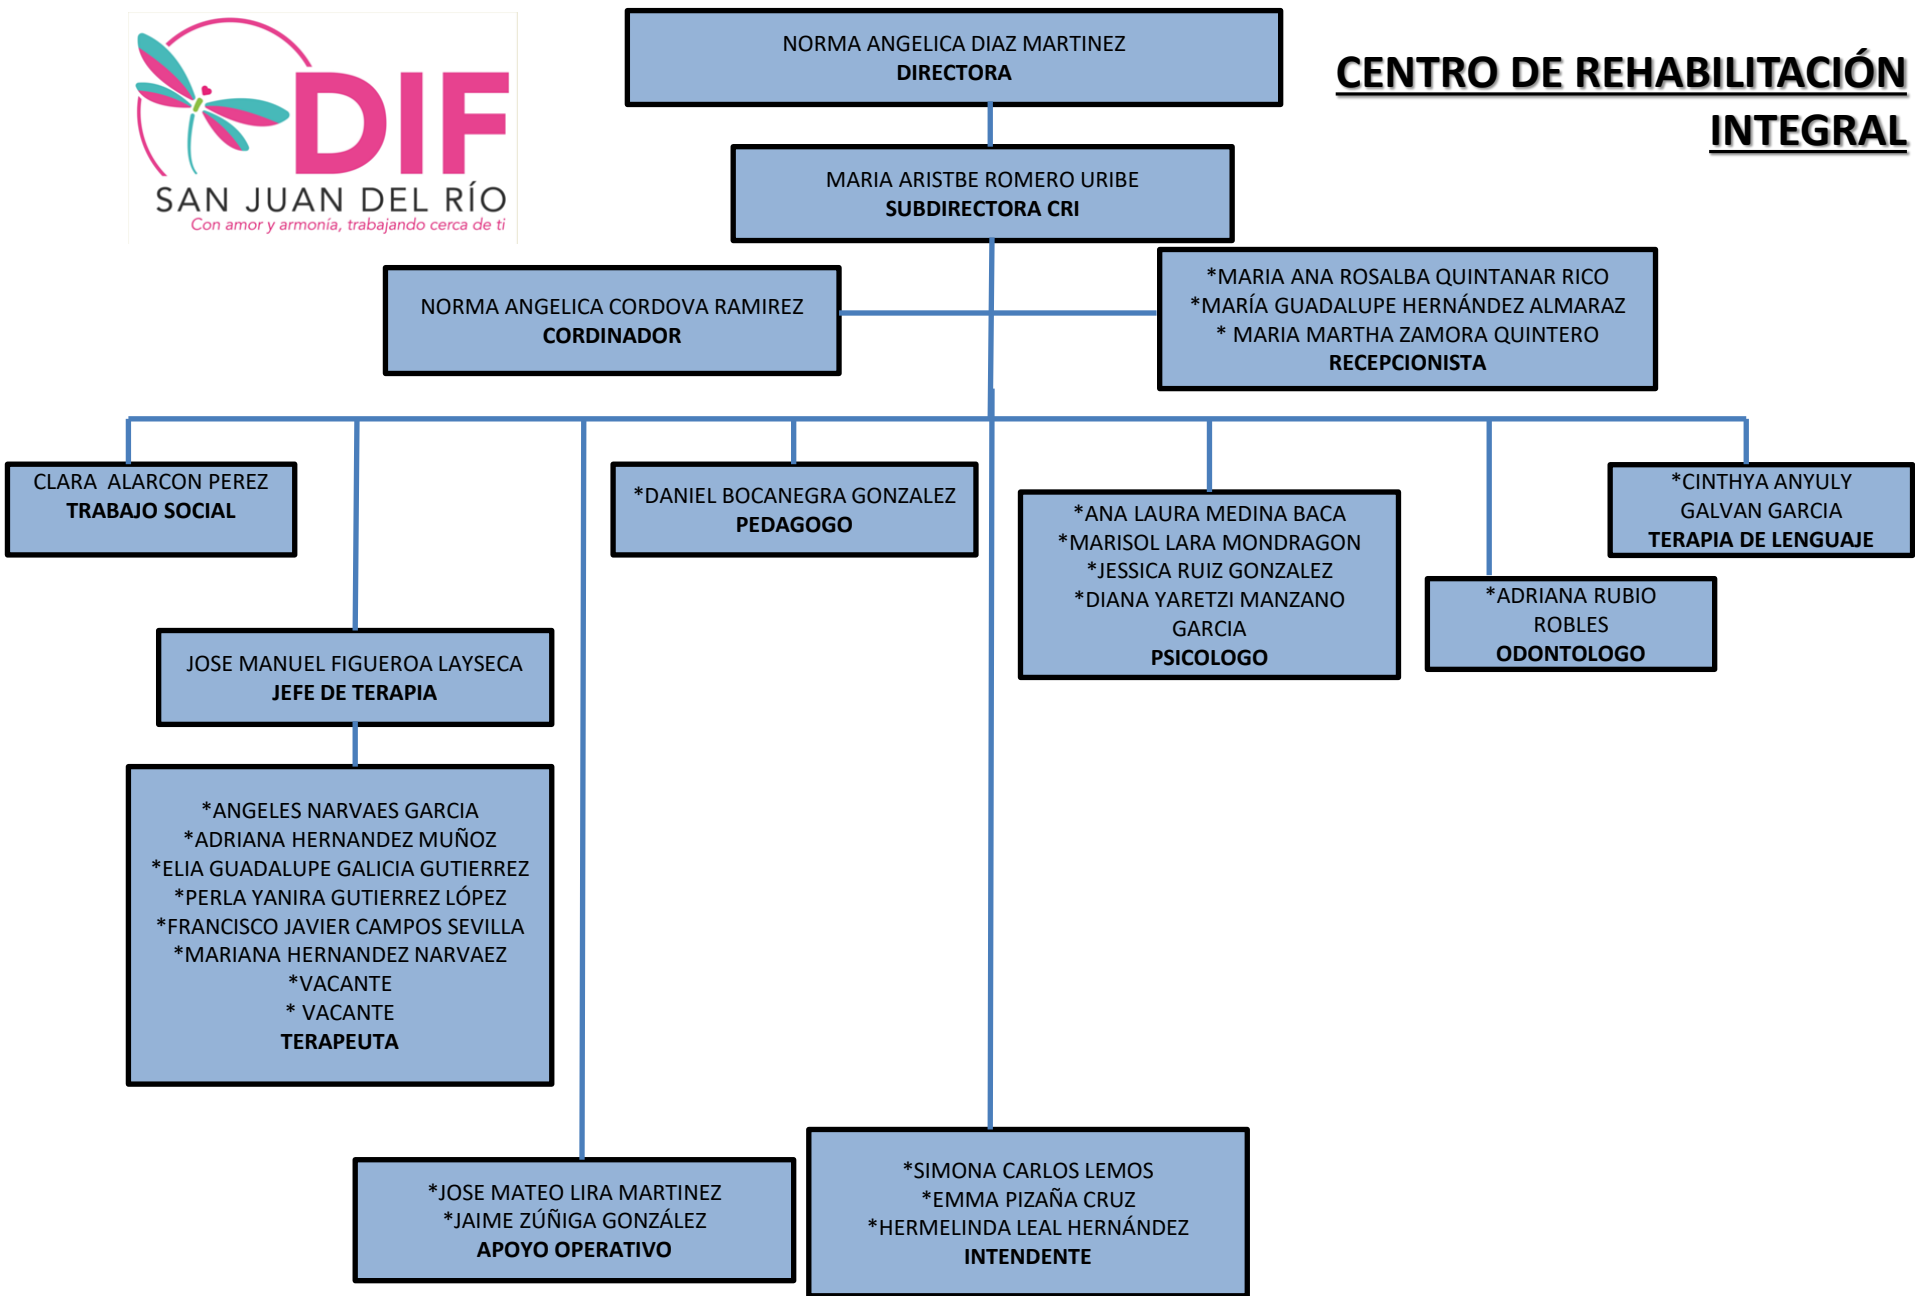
DIF
SAN JUAN DEL RÍO
Con amor y armonía, trabajando cerca de ti

CENTRO DE REHABILITACIÓN INTEGRAL

NORMA ANGELICA DIAZ MARTINEZ
DIRECTORA

MARIA ARISTBE ROMERO URIBE
SUBDIRECTORA CRI

NORMA ANGELICA CORDOVA RAMIREZ
CORDINADOR

*MARIA ANA ROSALBA QUINTANAR RICO
*MARÍA GUADALUPE HERNÁNDEZ ALMARAZ
* MARIA MARTHA ZAMORA QUINTERO
RECEPCIONISTA

CLARA ALARCON PEREZ
TRABAJO SOCIAL

*DANIEL BOCANEGRA GONZALEZ
PEDAGOGO

*ANA LAURA MEDINA BACA
*MARISOL LARA MONDRAGON
*JESSICA RUIZ GONZALEZ
*DIANA YARETZI MANZANO GARCIA
PSICOLOGO

*CINTHYA ANYULY GALVAN GARCIA
TERAPIA DE LENGUAJE

*ADRIANA RUBIO ROBLES
ODONTOLOGO

JOSE MANUEL FIGUEROA LAYSECA
JEFE DE TERAPIA

*ANGELES NARVAES GARCIA
*ADRIANA HERNANDEZ MUÑOZ
*ELIA GUADALUPE GALICIA GUTIERREZ
*PERLA YANIRA GUTIERREZ LÓPEZ
*FRANCISCO JAVIER CAMPOS SEVILLA
*MARIANA HERNANDEZ NARVAEZ
*VACANTE
* VACANTE
TERAPEUTA

*JOSE MATEO LIRA MARTINEZ
*JAIME ZÚÑIGA GONZÁLEZ
APOYO OPERATIVO

*SIMONA CARLOS LEMOS
*EMMA PIZAÑA CRUZ
*HERMELINDA LEAL HERNÁNDEZ
INTENDENTE